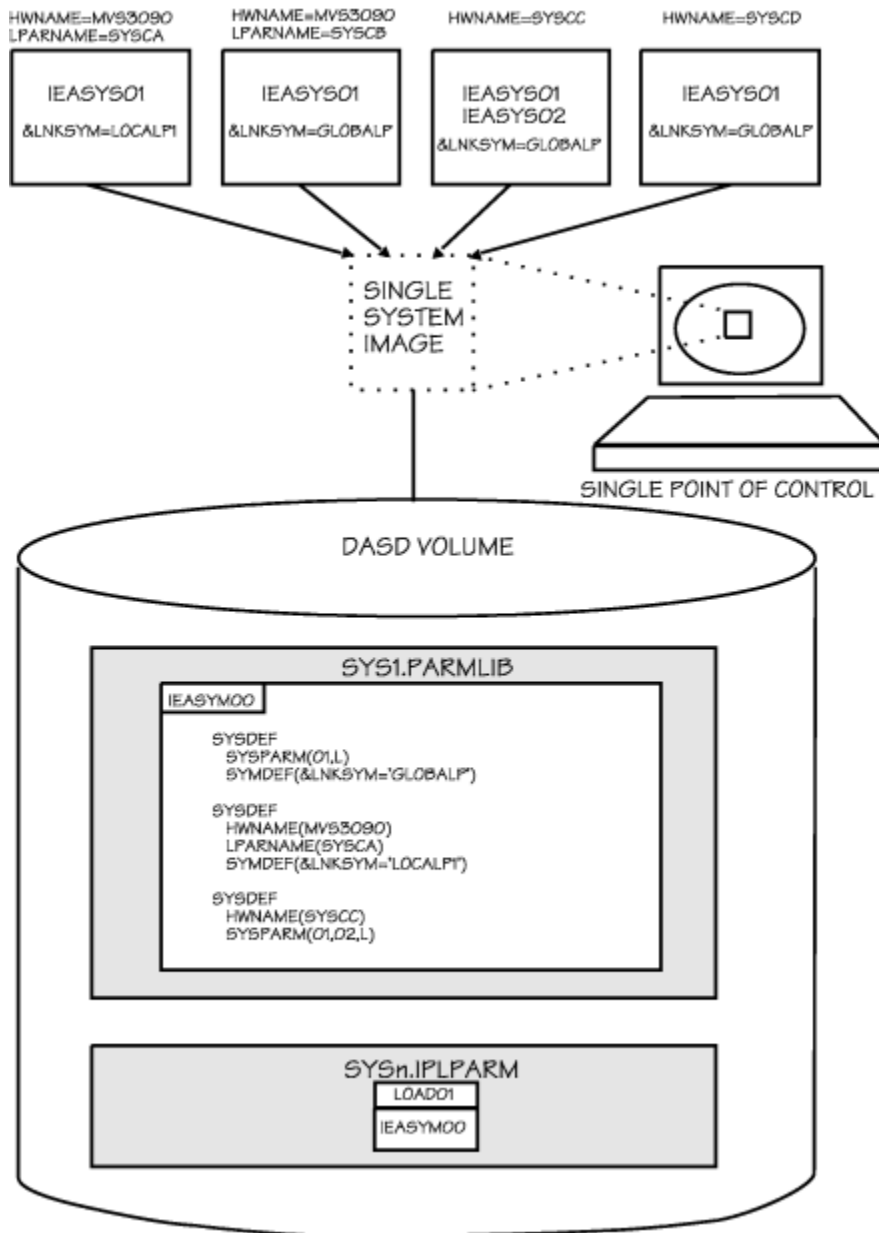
HWNAME=MVS3090
LPARNAME=SYSCA

IEASYS01
&LNKSYM=LOCALP1

HWNAME=MVS3090
LPARNAME=SYSCB

IEASYS01
&LNKSYM=GLOBALP

HWNAME=SYSCC

IEASYS01
IEASYS02
&LNKSYM=GLOBALP

HWNAME=SYSCD

IEASYS01
&LNKSYM=GLOBALP

SINGLE
SYSTEM
IMAGE

SINGLE POINT OF CONTROL

DASD VOLUME

SYS1.PARMLIB

IEASYM00

SYSDEF
SYSPARM(01,L)
SYMDEF(&LNKSYM='GLOBALP')

SYSDEF
HWNAME(MVS3090)
LPARNAME(SYSCA)
SYMDEF(&LNKSYM='LOCALP1')

SYSDEF
HWNAME(SYSCC)
SYSPARM(01,02,L)

SYSn.IPLPARM

LOAD01

IEASYM00